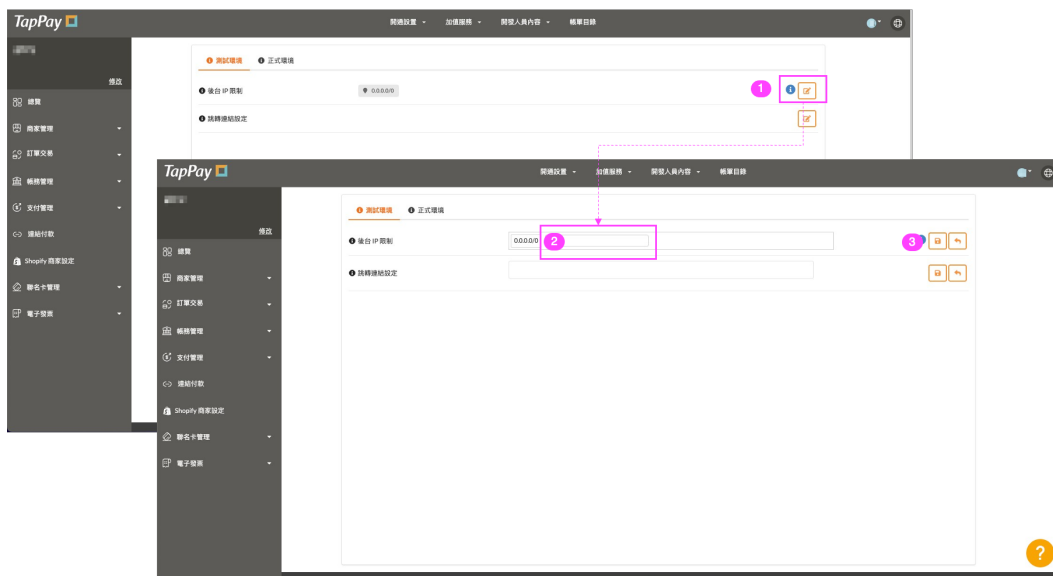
TapPay

開通設置 加值服務 開發人員內容 帳單目錄

修改

總覽
商家管理
訂單交易
帳務管理
支付管理
連結付款
Shopify 商家設定
聯名卡管理
電子發票

測試環境 正式環境

後台 IP 限制 0.0.0.0/0

1

跳轉連結設定

TapPay

開通設置 加值服務 開發人員內容 帳單目錄

修改

總覽
商家管理
訂單交易
帳務管理
支付管理
連結付款
Shopify 商家設定
聯名卡管理
電子發票

測試環境 正式環境

後台 IP 限制 0.0.0.0/0

2

3

跳轉連結設定

?